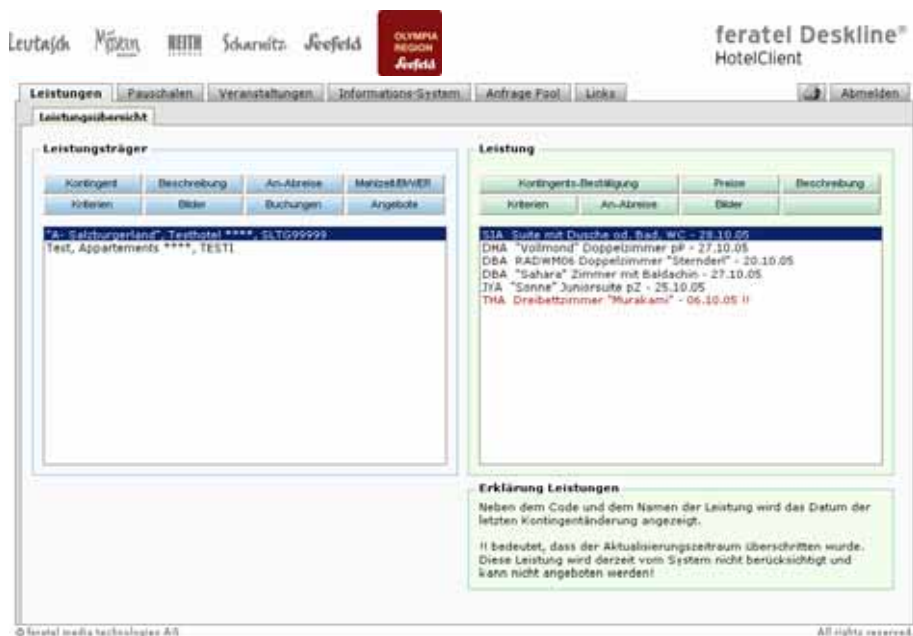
Leutasch Mösern Reith Scharnitz Seefeld

OLYMPIA REGION Seefeld

feratel Deskline®
HotelClient

Leistungen | Pauschalen | Veranstaltungen | Informations-System | Anfrage Pool | Links | Abmelden

Leistungsübersicht

Leistungsträger

Kontingent | Beschreibung | An-Abreise | Mehrzeit/BW/ER
Kriterien | Bilder | Buchungen | Angebote

"A- Salzburgerland", Testhotel ****, SLTG99999
Test, Appartements ****, TEST1

Leistung

Kontingents-Bestätigung | Preise | Beschreibung
Kriterien | An-Abreise | Bilder

SJA Suite mit Dusche od. Bad, WC - 28.10.05
DMA "Vollmond" Doppelzimmer pP - 27.10.05
DBA RADWM06 Doppelzimmer "Sternderl" - 20.10.05
DBA "Sahara" Zimmer mit Baldachin - 27.10.05
JYA "Sonne" Juniorsuite pZ - 25.10.05
THA Dreibettzimmer "Murakami" - 06.10.05 !!

Erklärung Leistungen

Neben dem Code und dem Namen der Leistung wird das Datum der letzten Kontingentänderung angezeigt.

!! bedeutet, dass der Aktualisierungszeitraum überschritten wurde. Diese Leistung wird derzeit vom System nicht berücksichtigt und kann nicht angeboten werden!

© feratel media technologies AG

All rights reserved